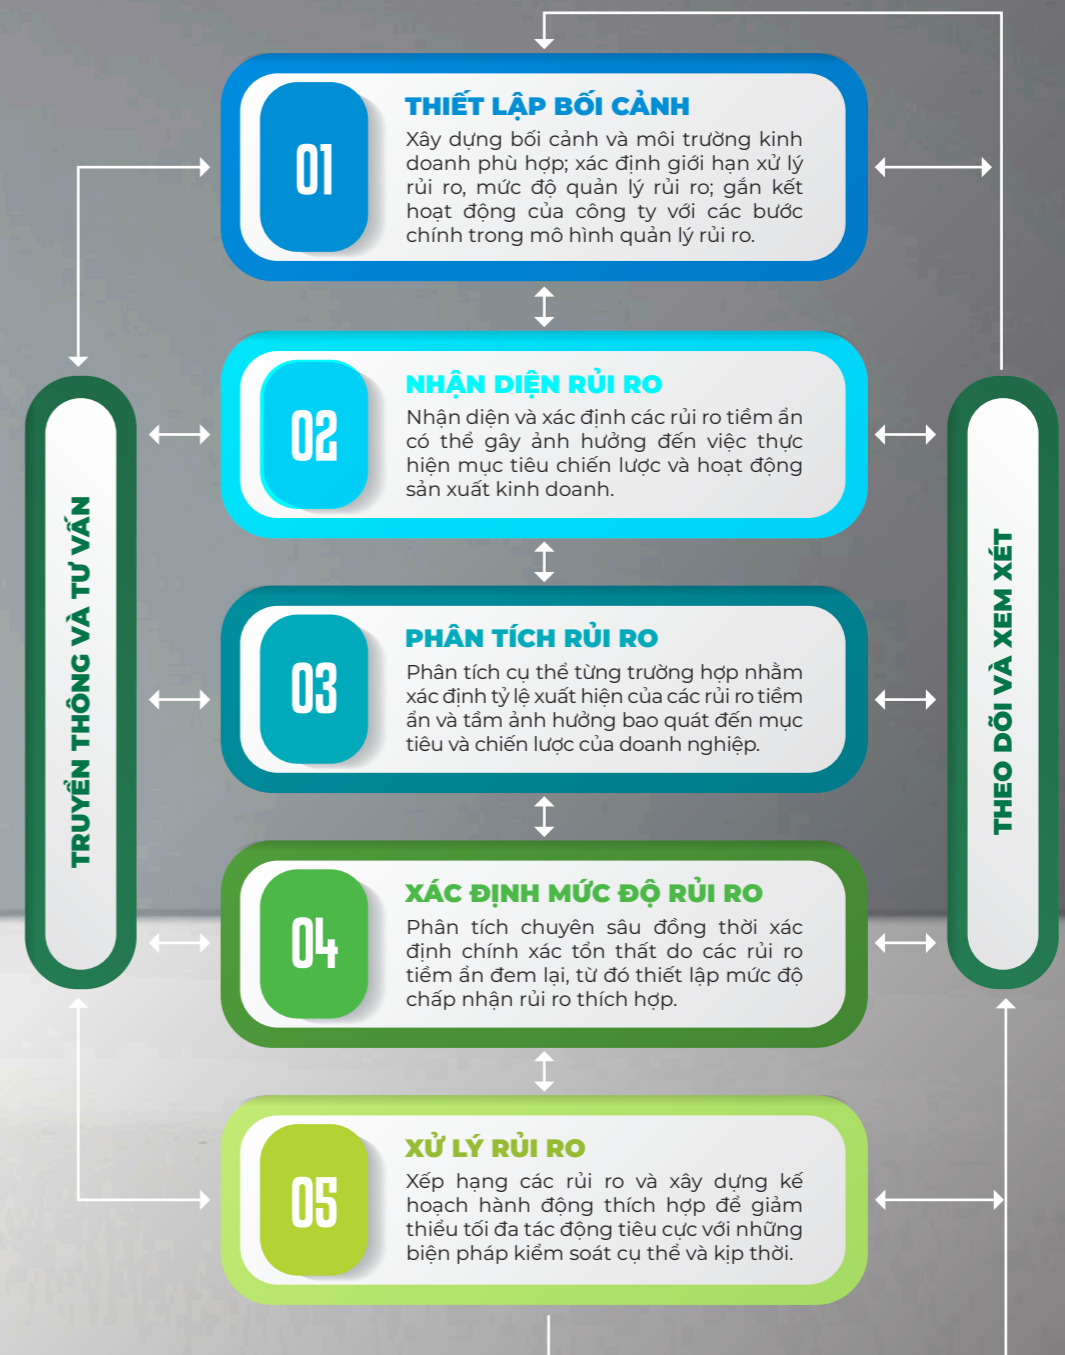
01

THIẾT LẬP BỐI CẢNH

Xây dựng bối cảnh và môi trường kinh doanh phù hợp; xác định giới hạn xử lý rủi ro, mức độ quản lý rủi ro; gắn kết hoạt động của công ty với các bước chính trong mô hình quản lý rủi ro.

02

NHẬN DIỆN RỦI RO

Nhận diện và xác định các rủi ro tiềm ẩn có thể gây ảnh hưởng đến việc thực hiện mục tiêu chiến lược và hoạt động sản xuất kinh doanh.

03

PHÂN TÍCH RỦI RO

Phân tích cụ thể từng trường hợp nhằm xác định tỷ lệ xuất hiện của các rủi ro tiềm ẩn và tầm ảnh hưởng bao quát đến mục tiêu và chiến lược của doanh nghiệp.

04

XÁC ĐỊNH MỨC ĐỘ RỦI RO

Phân tích chuyên sâu đồng thời xác định chính xác tổn thất do các rủi ro tiềm ẩn đem lại, từ đó thiết lập mức độ chấp nhận rủi ro thích hợp.

05

XỬ LÝ RỦI RO

Xếp hạng các rủi ro và xây dựng kế hoạch hành động thích hợp để giảm thiểu tối đa tác động tiêu cực với những biện pháp kiểm soát cụ thể và kịp thời.

TRUYỀN THÔNG VÀ TƯ VẤN

THEO DÕI VÀ XEM XÉT